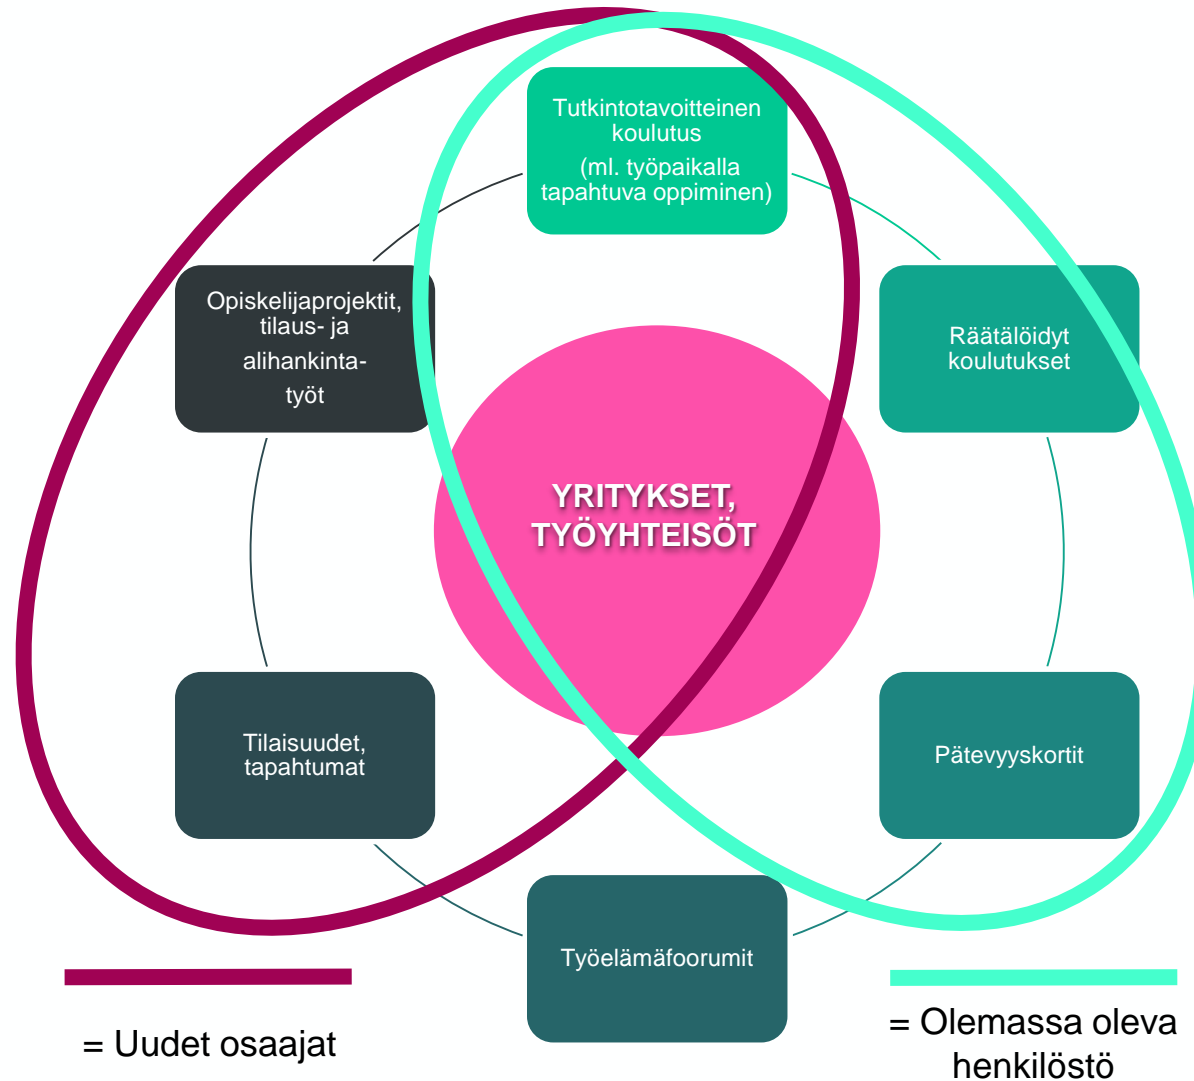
Tutkintotavoitteinen koulutus
(ml. työpaikalla tapahtuva oppiminen)

Opiskelijaprojektit, tilaus- ja alihankintatyöt

Räätälöidyt koulutukset

YRITYKSET, TYÖYHTEISÖT

Tilaisuudet, tapahtumat

Pätevyyskortit

Työelämäfoorumit

= Uudet osaajat

= Olemassa oleva henkilöstö